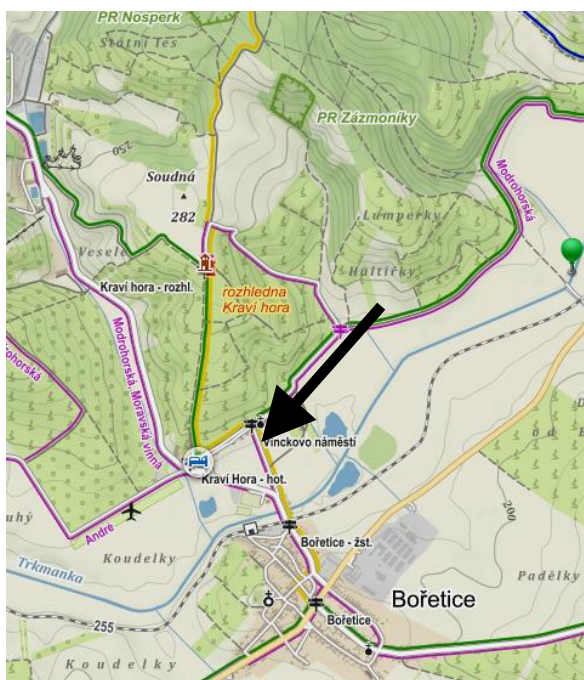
PR Nosperk
Šitní Tés
PR Zázmoníky
250
Soudná
282
Modrohorská
Lumperky
Veselé
Hallířky
Kraví hora - rozhl.
rozhledna
Kraví hora
ohorská
Modrohorská, Moravská vinná
Vinckovo náměstí
Kraví Hora - hot.
uhý
Andre
Koudelky
Bořetice - žst.
200
Trkmanka
Padělky
Bořetice
255
Bořetice
Koudelky